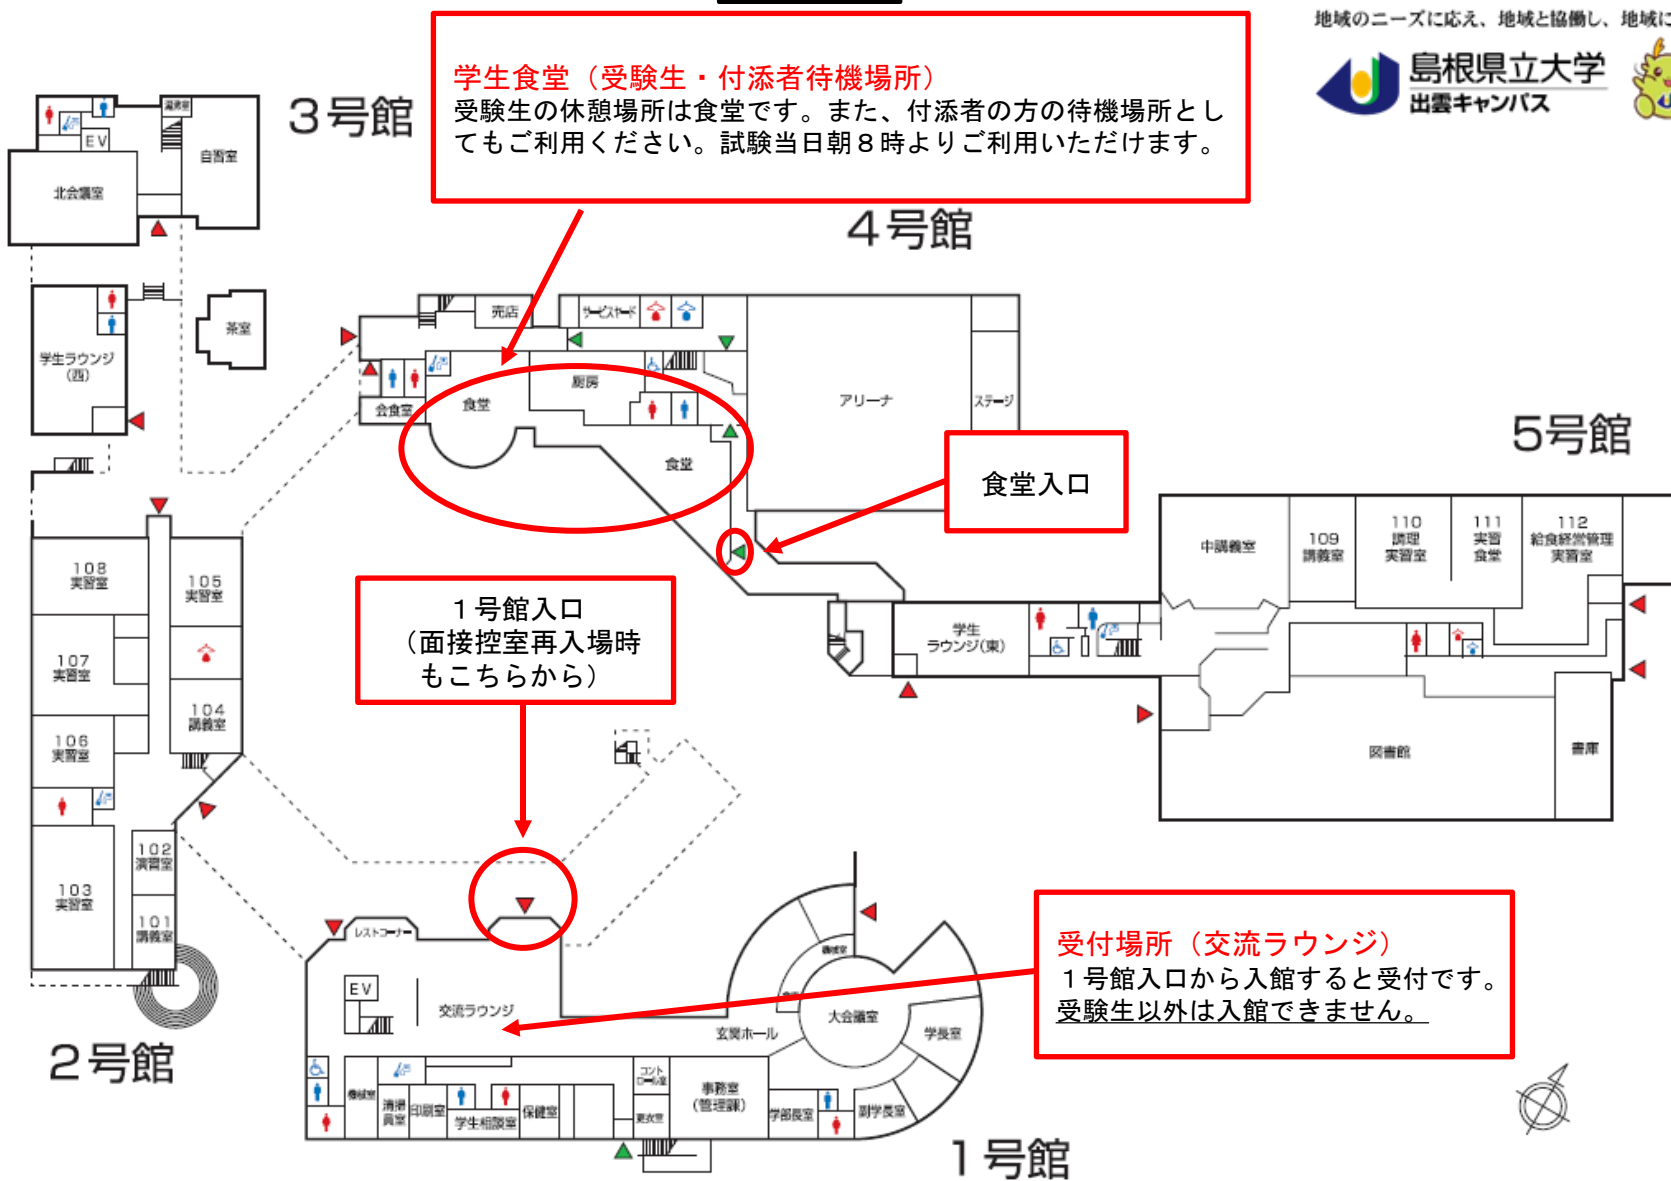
地域のニーズに応え、地域と協働し、地域に

島根県立大学
出雲キャンパス

学生食堂（受験生・付添者待機場所）
受験生の休憩場所は食堂です。また、付添者の方の待機場所としてもご利用ください。試験当日朝８時よりご利用いただけます。

３号館

EV
北会議室
自習室
学生ラウンジ（西）
茶室

４号館

売店
サービスカード
会食室
食堂
厨房
食堂
アリーナ
ステージ

食堂入口

５号館

中講義室
109 講義室
110 調理実習室
111 実習食堂
112 給食経営管理実習室
学生ラウンジ(東)
図書館
書庫

１号館入口
（面接控室再入場時もこちらから）

108 実習室
105 実習室
107 実習室
104 講義室
106 実習室
102 演習室
103 実習室
101 講義室

２号館

レストコーナー
EV
交流ラウンジ
玄関ホール
大会議室
学長室
清掃員室
印刷室
学生相談室
保健室
事務室（管理課）
学部長室
副学長室

受付場所（交流ラウンジ）
１号館入口から入館すると受付です。
受験生以外は入館できません。

１号館